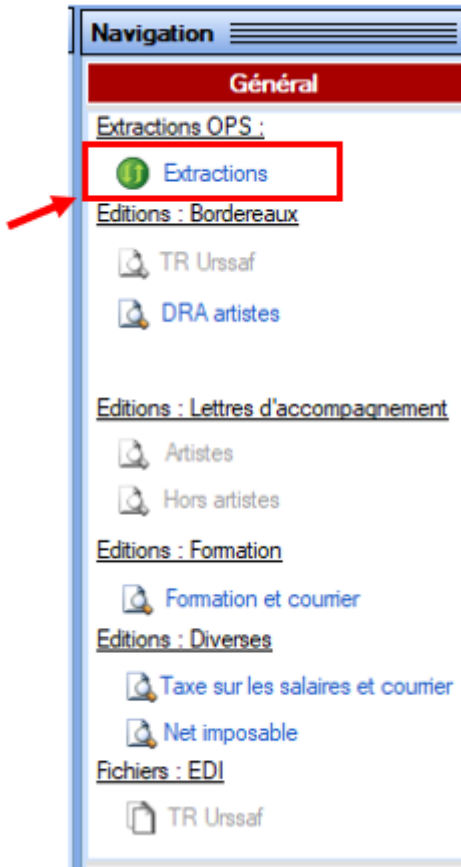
Navigation

Général

Extractions OPS :

Extractions

Editions : Bordereaux

TR Urssaf

DRA artistes

Editions : Lettres d'accompagnement

Artistes

Hors artistes

Editions : Formation

Formation et courrier

Editions : Diverses

Taxe sur les salaires et courrier

Net imposable

Fichiers : EDI

TR Urssaf